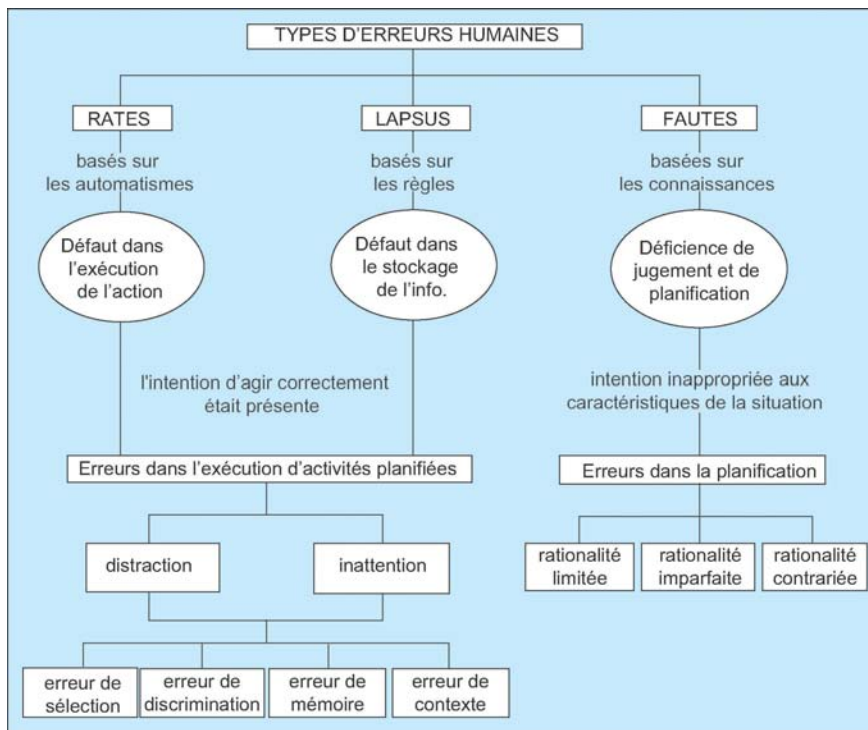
TYPES D'ERREURS HUMAINES

RATES

basés sur les automatismes

Défaut dans l'exécution de l'action

LAPSUS

basés sur les règles

Défaut dans le stockage de l'info.

FAUTES

basées sur les connaissances

Déficience de jugement et de planification

l'intention d'agir correctement était présente

intention inappropriée aux caractéristiques de la situation

Erreurs dans l'exécution d'activités planifiées

Erreurs dans la planification

distraction

inattention

rationalité limitée

rationalité imparfaite

rationalité contrariée

erreur de sélection

erreur de discrimination

erreur de mémoire

erreur de contexte